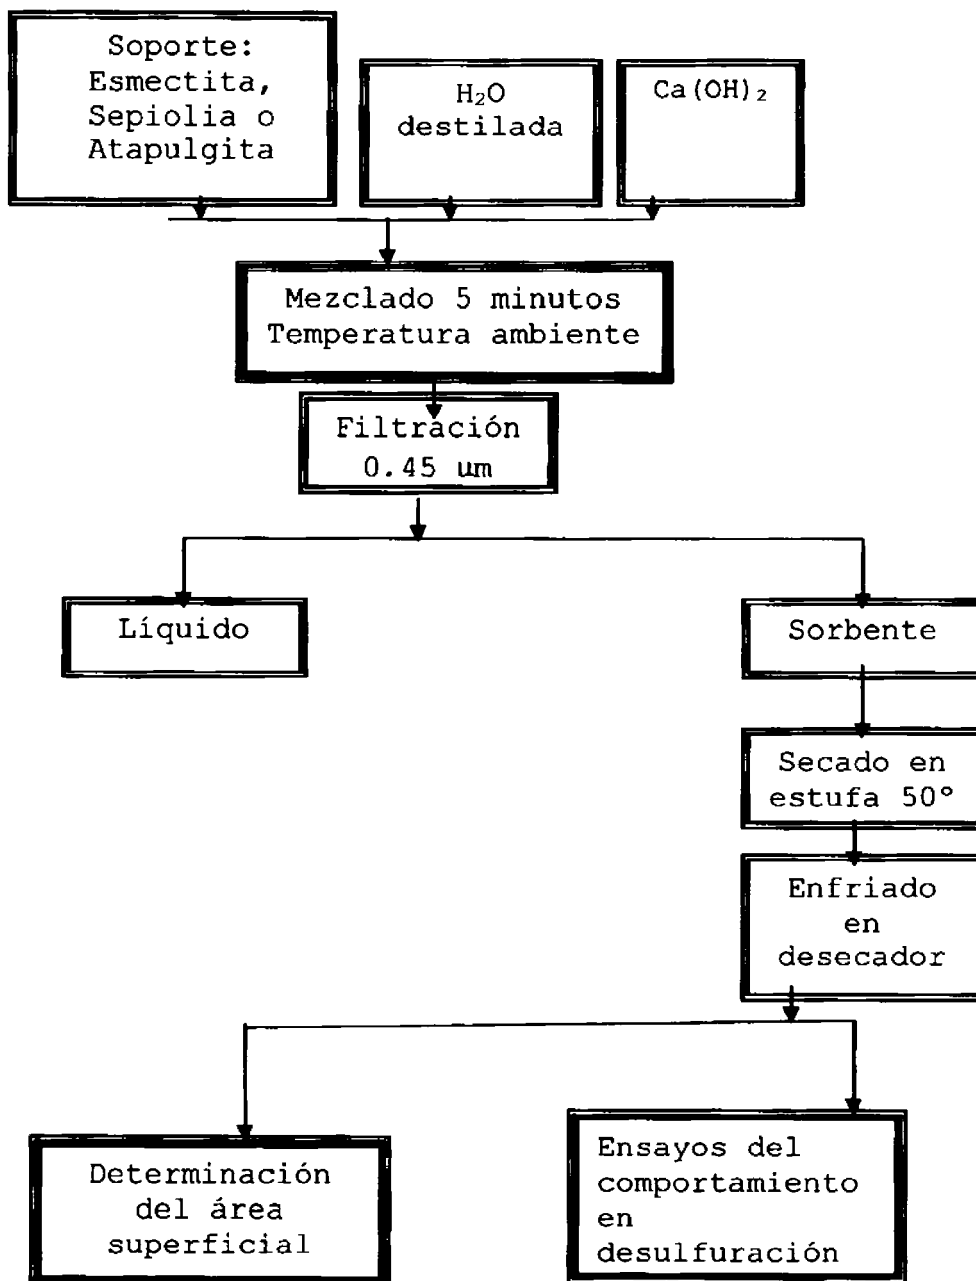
Soporte: Esmectita, Sepiolia o Atapulgita

$H_2O$ destilada

$Ca(OH)_2$

Mezclado 5 minutos Temperatura ambiente

Filtración 0.45 um

Líquido

Sorbente

Secado en estufa 50°

Enfriado en desecador

Determinación del área superficial

Ensayos del comportamiento en desulfuración